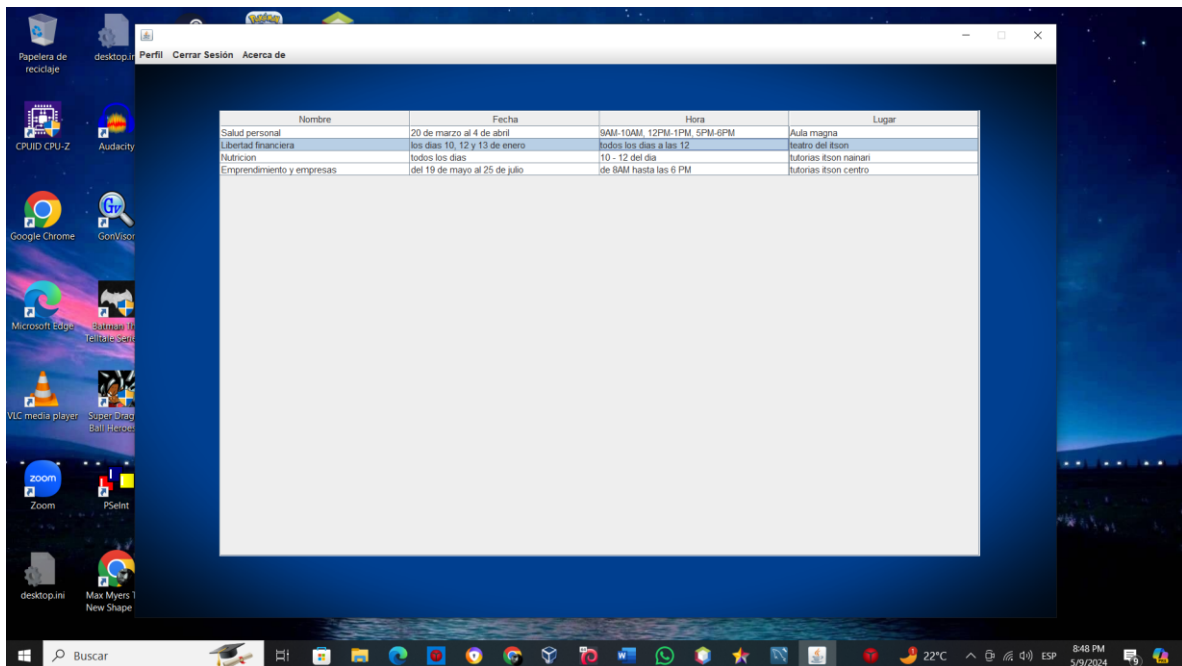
Papelera de reciclaje
desktop.in
CPUID CPU-Z
Audacity
Google Chrome
GonVisor
Microsoft Edge
Batman Telltale Serie
VLC media player
Super Drag Ball Heroes
zoom
Zoom
PSeInt
desktop.ini
Max Myers New Shape

Perfil Cerrar Sesión Acerca de

| Nombre | Fecha | Hora | Lugar |
|---|---|---|---|
| Salud personal | 20 de marzo al 4 de abril | 9AM-10AM, 12PM-1PM, 5PM-6PM | Aula magna |
| Libertad financiera | los dias 10, 12 y 13 de enero | todos los dias a las 12 | teatro del itson |
| Nutricion | todos los dias | 10 - 12 del dia | tutorias itson nainari |
| Emprendimiento y empresas | del 19 de mayo al 25 de julio | de 8AM hasta las 6 PM | tutorias itson centro |

Buscar
22°C
ESP
8:48 PM
5/9/2024
9